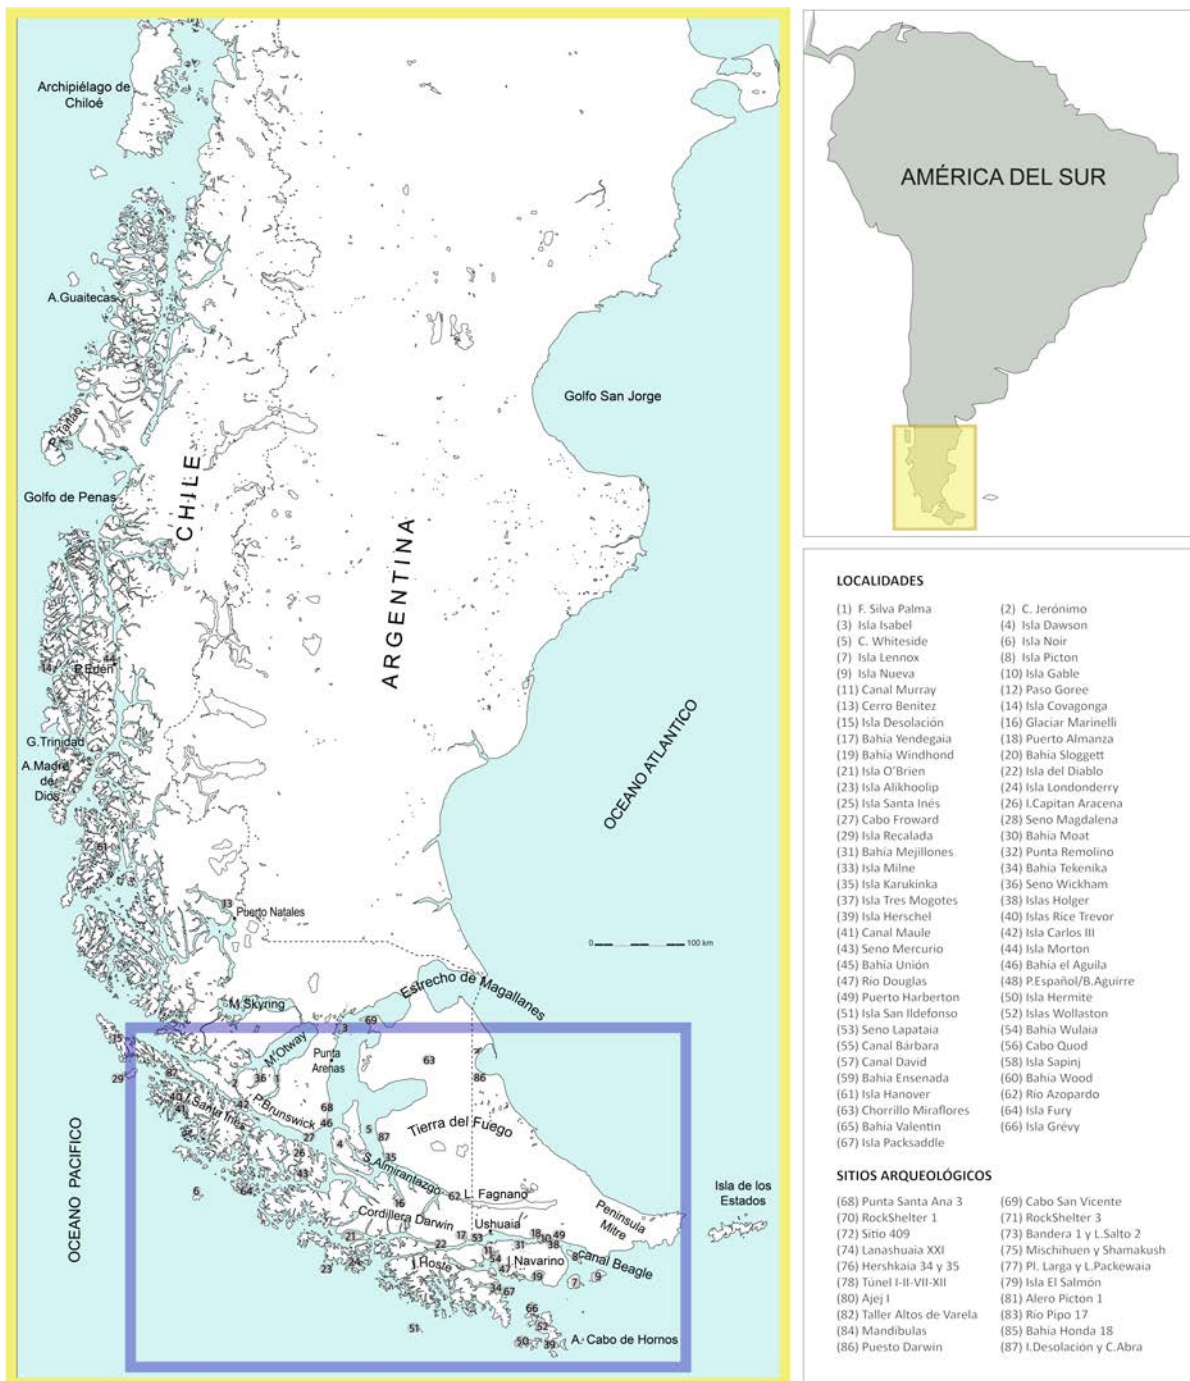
Archipiélago de Chiloé

A.Guaitecas

P. Taitao

Golfo de Penas

CHILE

ARGENTINA

Golfo San Jorge

OCEANO ATLANTICO

14

P.Edén

44

G.Trinidad

A.Madre de Dios

61

13 Puerto Natales

0 100 km

M.Skyring

Estrecho de Magallanes

3

69

15

29

87

M.Otway

Punta Arenas

63

86

2

36

1

40 Santa Inés

42

P.Brunswick

68

46

27

41

4

5

87

Tierra del Fuego

35

26

43

S.Almirantazgo

6

64

16

62 L. Fagnano

Cordillera Darwin

Ushuaia

Península Mitre

Isla de los Estados

OCEANO PACIFICO

21

17

53

18

30

49

38

22

31

11

54

24

I.Hoste

23

47

I.Navarino

Canal Beagle

8

19

7

9

34

67

66

52

51

50

39

A. Cabo de Hornos

AMÉRICA DEL SUR

LOCALIDADES

| | |
|---|---|
| (1) F. Silva Palma | (2) C. Jerónimo |
| (3) Isla Isabel | (4) Isla Dawson |
| (5) C. Whiteside | (6) Isla Noir |
| (7) Isla Lennox | (8) Isla Picton |
| (9) Isla Nueva | (10) Isla Gable |
| (11) Canal Murray | (12) Paso Goree |
| (13) Cerro Benitez | (14) Isla Covagonga |
| (15) Isla Desolación | (16) Glaciar Marinelli |
| (17) Bahía Yendegaia | (18) Puerto Almanza |
| (19) Bahía Windhond | (20) Bahía Sloggett |
| (21) Isla O'Brien | (22) Isla del Diablo |
| (23) Isla Alikhoolip | (24) Isla Londonderry |
| (25) Isla Santa Inés | (26) I.Capitan Aracena |
| (27) Cabo Froward | (28) Seno Magdalena |
| (29) Isla Recalada | (30) Bahía Moat |
| (31) Bahía Mejillones | (32) Punta Remolino |
| (33) Isla Milne | (34) Bahía Tekenika |
| (35) Isla Karukinka | (36) Seno Wickham |
| (37) Isla Tres Mogotes | (38) Islas Holger |
| (39) Isla Herschel | (40) Islas Rice Trevor |
| (41) Canal Maule | (42) Isla Carlos III |
| (43) Seno Mercurio | (44) Isla Morton |
| (45) Bahía Unión | (46) Bahía el Aguila |
| (47) Río Douglas | (48) P.Español/B.Aguirre |
| (49) Puerto Harberton | (50) Isla Hermite |
| (51) Isla San Ildefonso | (52) Islas Wollaston |
| (53) Seno Lapataia | (54) Bahía Wulaia |
| (55) Canal Bárbara | (56) Cabo Quod |
| (57) Canal David | (58) Isla Sapinj |
| (59) Bahía Ensenada | (60) Bahía Wood |
| (61) Isla Hanover | (62) Río Azopardo |
| (63) Chorrillo Miraflores | (64) Isla Fury |
| (65) Bahía Valentín | (66) Isla Grévy |
| (67) Isla Packsaddle | |

SITIOS ARQUEOLÓGICOS

| | |
|---|---|
| (68) Punta Santa Ana 3 | (69) Cabo San Vicente |
| (70) RockShelter 1 | (71) RockShelter 3 |
| (72) Sitio 409 | (73) Bandera 1 y L.Salto 2 |
| (74) Lanashuaia XXI | (75) Mischihuen y Shamakush |
| (76) Hershkaia 34 y 35 | (77) Pl. Larga y L.Packewaia |
| (78) Túnel I-II-VII-XII | (79) Isla El Salmón |
| (80) Ajej I | (81) Alero Picton 1 |
| (82) Taller Altos de Varela | (83) Río Pipo 17 |
| (84) Mandíbulas | (85) Bahía Honda 18 |
| (86) Puesto Darwin | (87) I.Desolación y C.Abra |